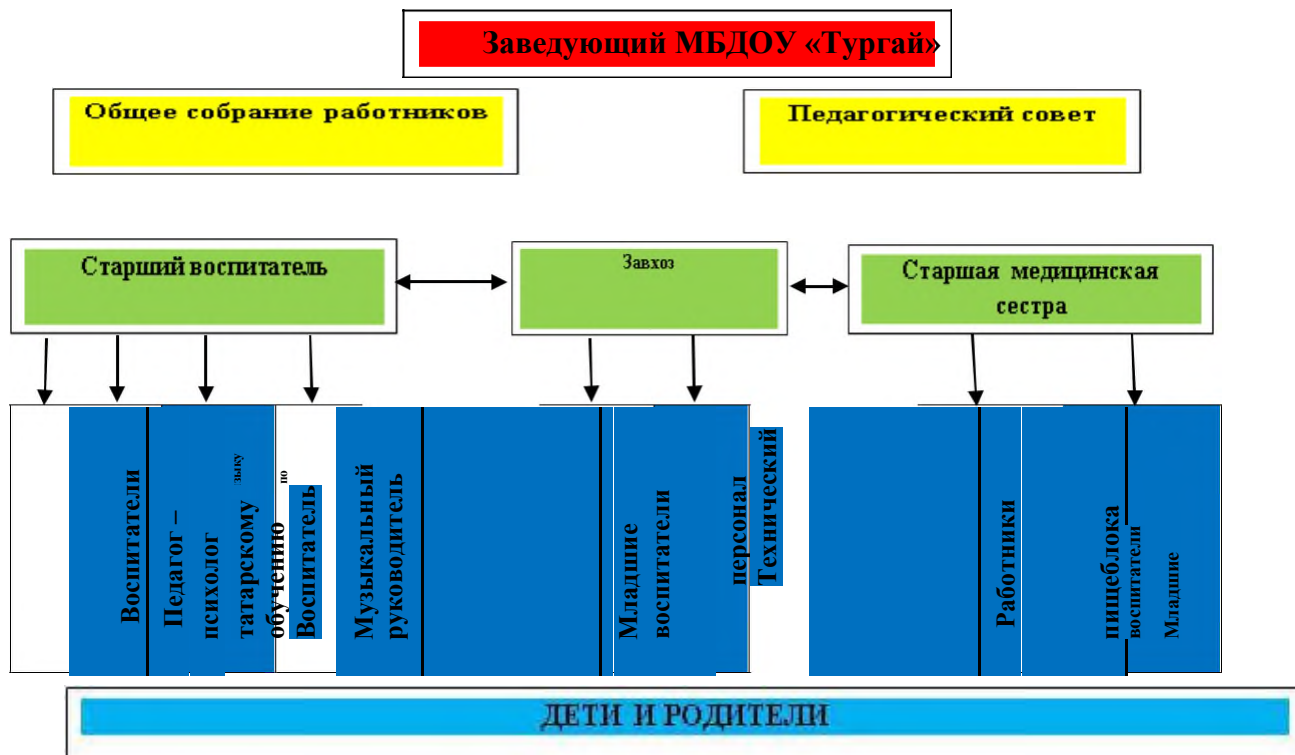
Заведующий МБДОУ «Тургай»

Общее собрание работников

Педагогический совет

Старший воспитатель

Завхоз

Старшая медицинская сестра

Воспитатели

Педагог – психолог

Воспитатель по обучению татарскому языку

Музыкальный руководитель

Младшие воспитатели

Технический персонал

Работники пищеблока

Младшие воспитатели

ДЕТИ И РОДИТЕЛИ